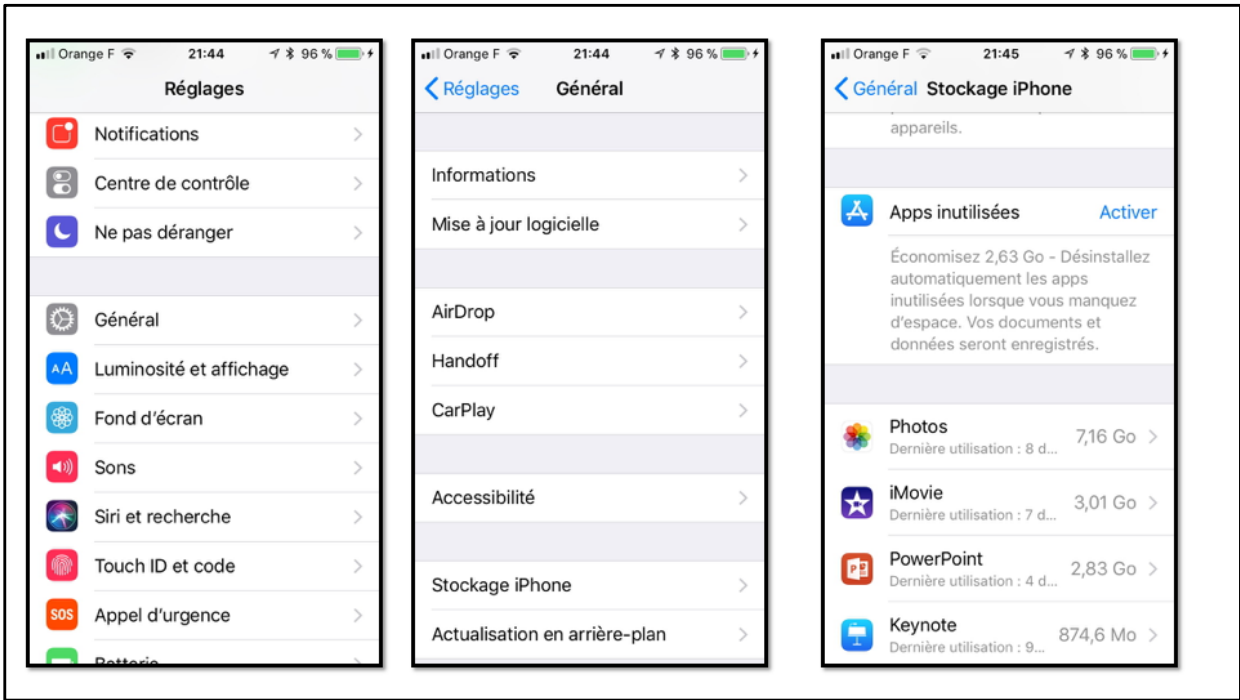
Orange F 21:44 96 %

Réglages

Notifications

Centre de contrôle

Ne pas déranger

Général

Luminosité et affichage

Fond d'écran

Sons

Siri et recherche

Touch ID et code

SOS Appel d'urgence

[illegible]

Orange F 21:44 96 %

Réglages Général

Informations

Mise à jour logicielle

AirDrop

Handoff

CarPlay

Accessibilité

Stockage iPhone

Actualisation en arrière-plan

Orange F 21:45 96 %

Général Stockage iPhone

appareils.

Apps inutilisées Activer

Économisez 2,63 Go - Désinstallez automatiquement les apps inutilisées lorsque vous manquez d'espace. Vos documents et données seront enregistrés.

Photos
Dernière utilisation : 8 d... 7,16 Go

iMovie
Dernière utilisation : 7 d... 3,01 Go

PowerPoint
Dernière utilisation : 4 d... 2,83 Go

Keynote
Dernière utilisation : 9... 874,6 Mo